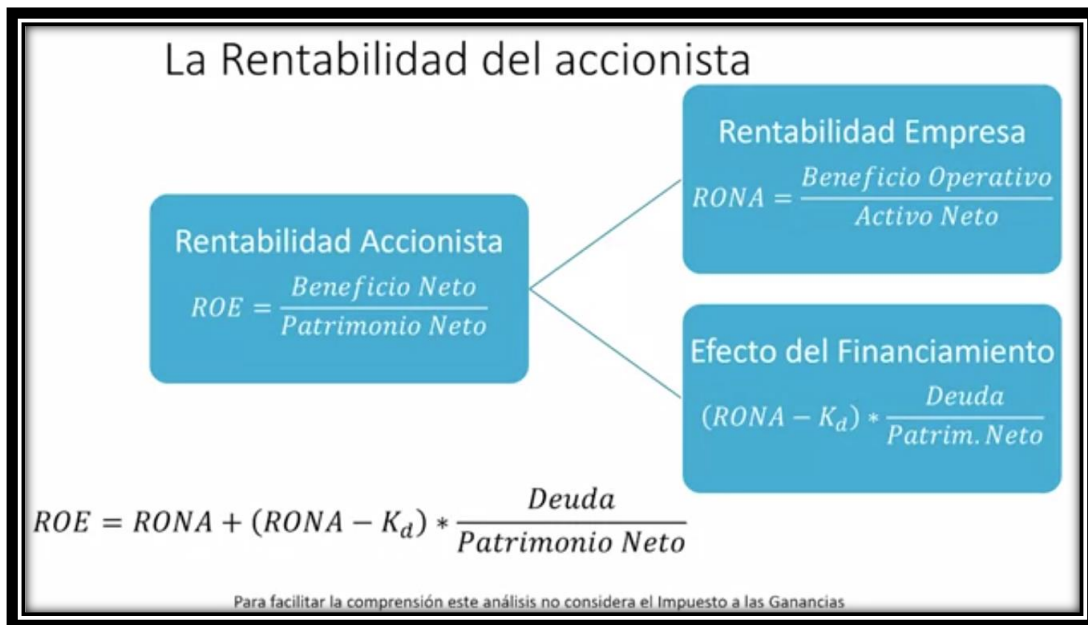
La Rentabilidad del accionista

Rentabilidad Accionista
$ROE = \frac{Beneficio\ Neto}{Patrimonio\ Neto}$

Rentabilidad Empresa
$RONA = \frac{Beneficio\ Operativo}{Activo\ Neto}$

Efecto del Financiamiento
$(RONA - K_d) * \frac{Deuda}{Patrim.\ Neto}$

$ROE = RONA + (RONA - K_d) * \frac{Deuda}{Patrimonio\ Neto}$

Para facilitar la comprensión este análisis no considera el Impuesto a las Ganancias